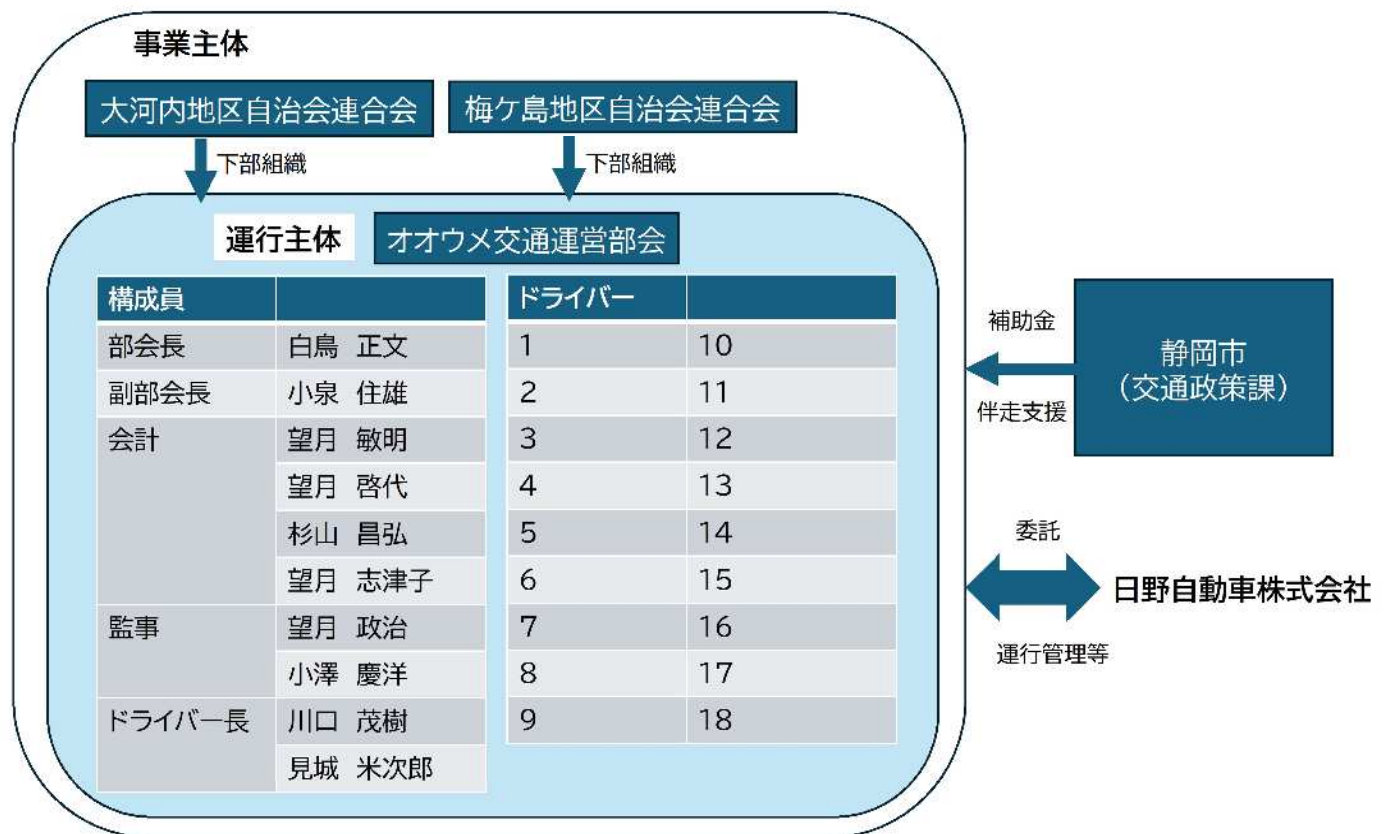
事業主体

大河内地区自治会連合会

梅ケ島地区自治会連合会

下部組織

下部組織

運行主体

オオウメ交通運営部会

| 構成員 | |
|---|---|
| 部会長 | 白鳥 正文 |
| 副部会長 | 小泉 住雄 |
| 会計 | 望月 敏明 |
| | 望月 啓代 |
| | 杉山 昌弘 |
| | 望月 志津子 |
| 監事 | 望月 政治 |
| | 小澤 慶洋 |
| ドライバー長 | 川口 茂樹 |
| | 見城 米次郎 |

| ドライバー | |
|---|---|
| 1 | 10 |
| 2 | 11 |
| 3 | 12 |
| 4 | 13 |
| 5 | 14 |
| 6 | 15 |
| 7 | 16 |
| 8 | 17 |
| 9 | 18 |

補助金

伴走支援

静岡市
(交通政策課)

委託

運行管理等

日野自動車株式会社